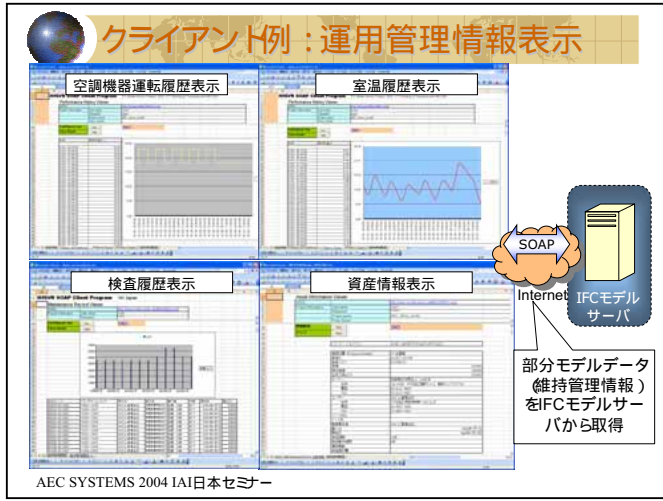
クライアント例：運用管理情報表示

空調機器運転履歴表示

室温履歴表示

検査履歴表示

資産情報表示

SOAP

Internet

IFCモデルサーバ

部分モデルデータ（維持管理情報）をIFCモデルサーバから取得

AEC SYSTEMS 2004 IAI日本セミナー